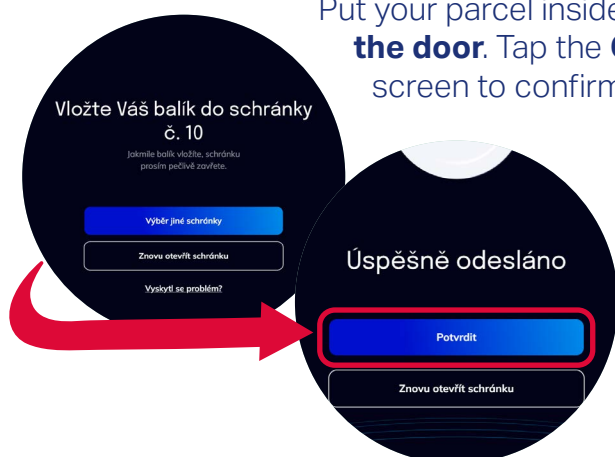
Put your parcel inside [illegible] **the door**. Tap the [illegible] screen to confirm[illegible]

Vložte Váš balík do schránky č. 10

Jakmile balík vložíte, schránku prosím pečlivě zavřete.

Výběr jiné schránky

Znovu otevřít schránku

Vyskytl se problém?

Úspěšně odesláno

Potvrdit

Znovu otevřít schránku